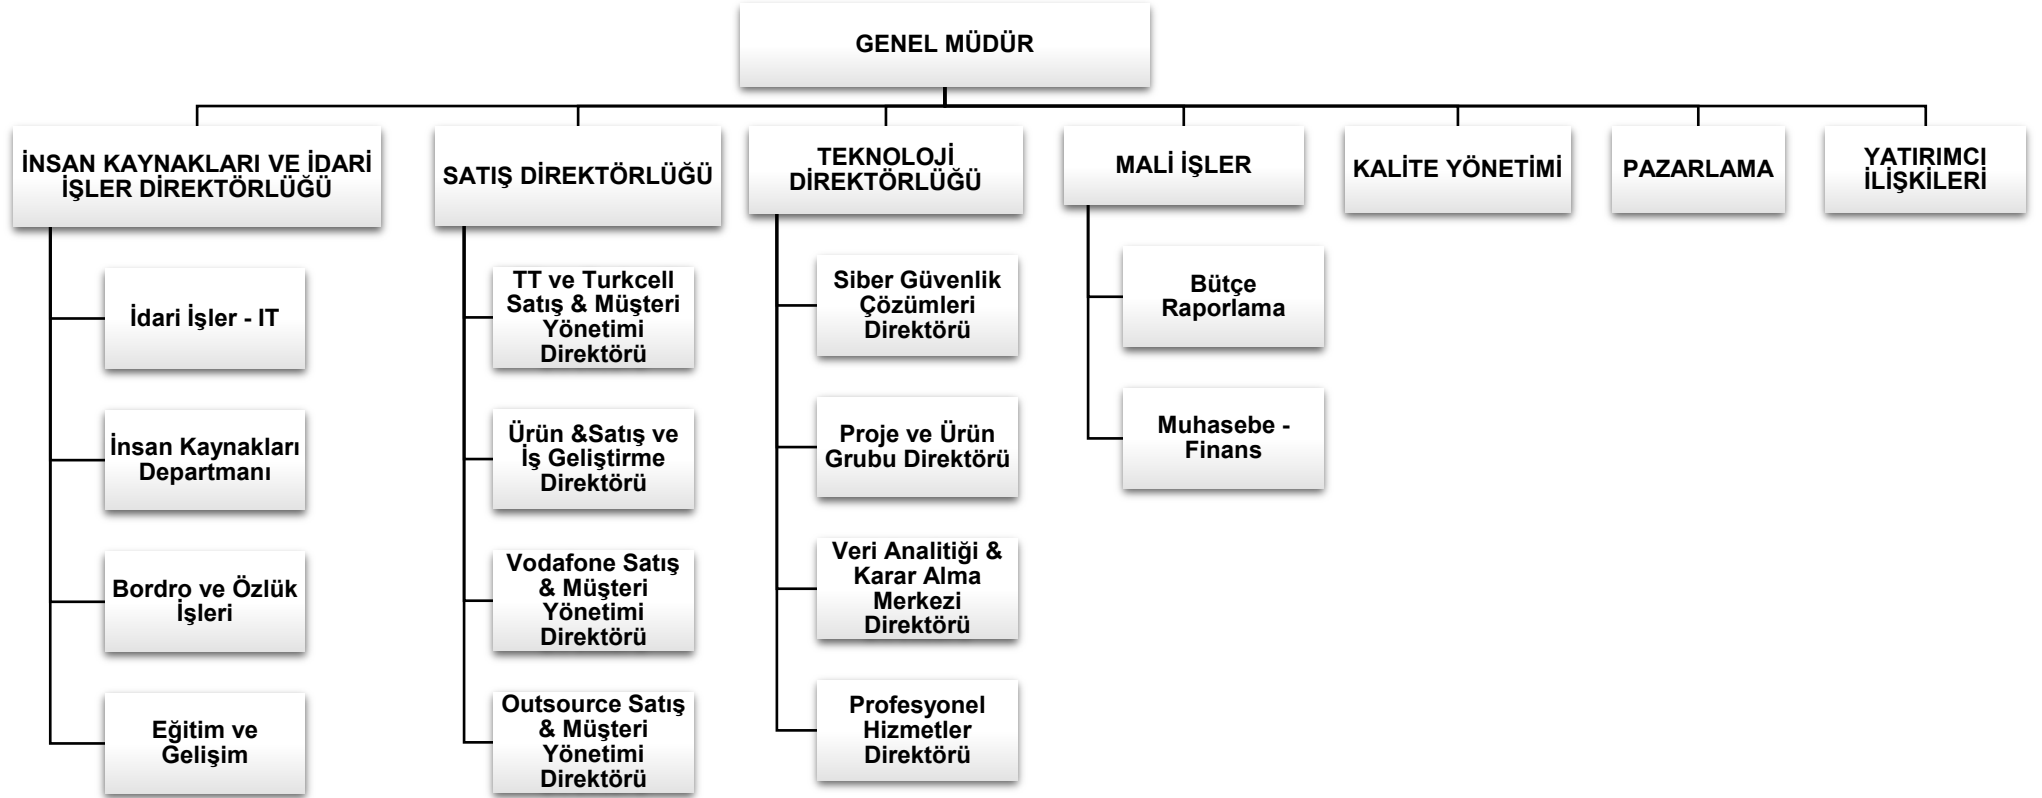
GENEL MÜDÜR

İNSAN KAYNAKLARI VE İDARİ İŞLER DİREKTÖRLÜĞÜ

İdari İşler - IT

İnsan Kaynakları Departmanı

Bordro ve Özlük İşleri

Eğitim ve Gelişim

SATIŞ DİREKTÖRLÜĞÜ

TT ve Turkcell Satış & Müşteri Yönetimi Direktörü

Ürün &Satış ve İş Geliştirme Direktörü

Vodafone Satış & Müşteri Yönetimi Direktörü

Outsource Satış & Müşteri Yönetimi Direktörü

TEKNOLOJİ DİREKTÖRLÜĞÜ

Siber Güvenlik Çözümleri Direktörü

Proje ve Ürün Grubu Direktörü

Veri Analitiği & Karar Alma Merkezi Direktörü

Profesyonel Hizmetler Direktörü

MALİ İŞLER

Bütçe Raporlama

Muhasebe - Finans

KALİTE YÖNETİMİ

PAZARLAMA

YATIRIMCI İLİŞKİLERİ